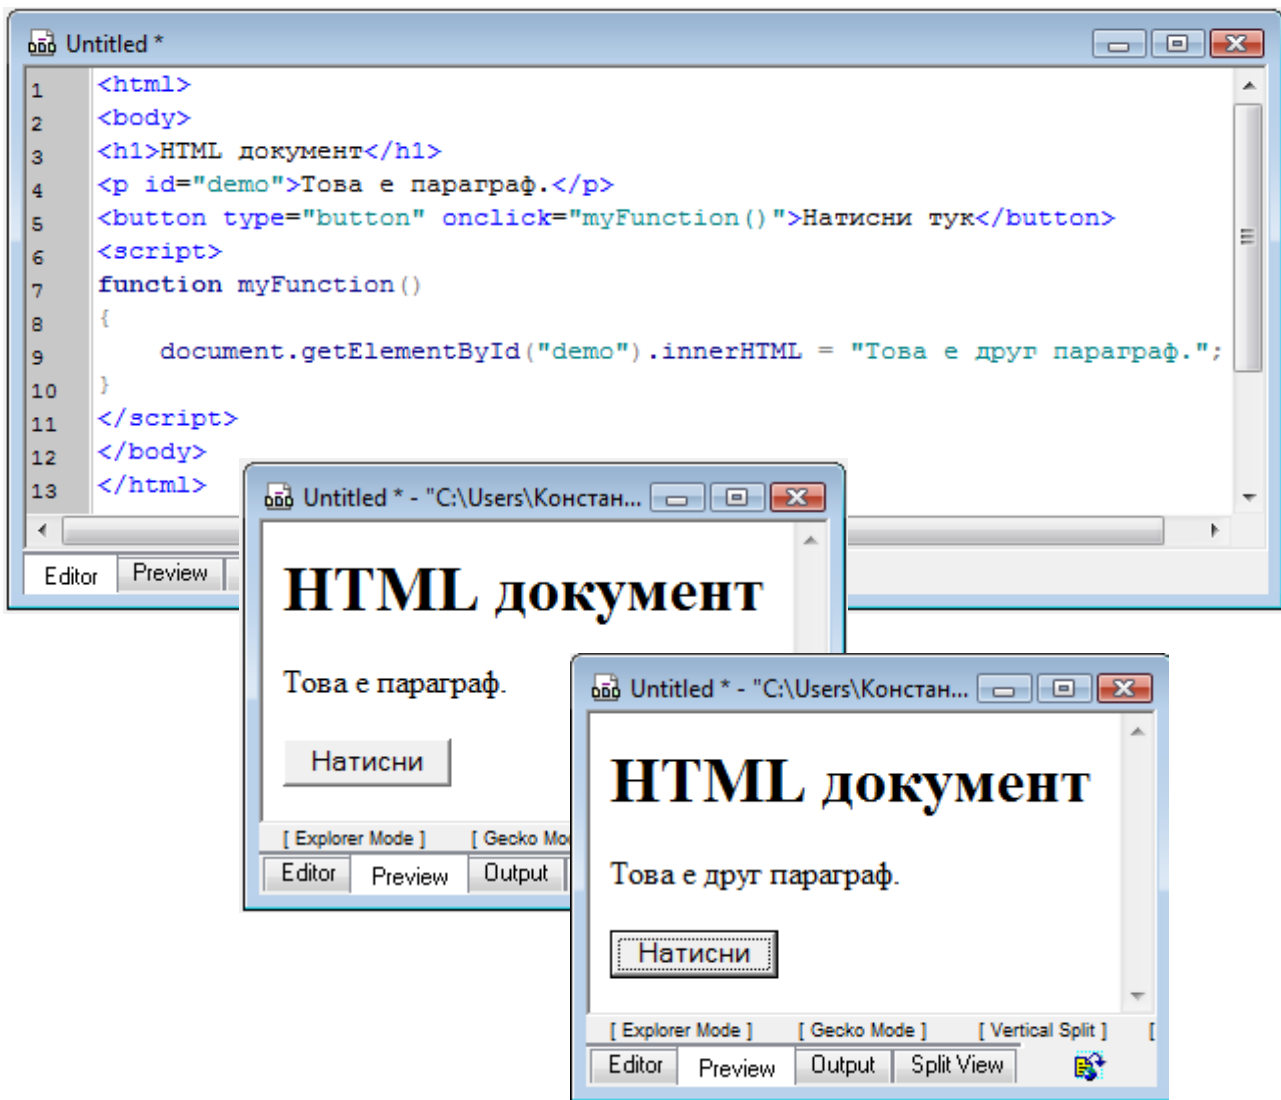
Untitled *

1 <html>
2 <body>
3 <h1>HTML документ</h1>
4 <p id="demo">Това е параграф.</p>
5 <button type="button" onclick="myFunction()">Натисни тук</button>
6 <script>
7 function myFunction()
8 {
9 document.getElementById("demo").innerHTML = "Това е друг параграф.";
10 }
11 </script>
12 </body>
13 </html>

Editor Preview

Untitled * - "C:\Users\Констан...

HTML документ

Това е параграф.

Натисни

[ Explorer Mode ] [ Gecko Mo

Editor Preview Output

Untitled * - "C:\Users\Констан...

HTML документ

Това е друг параграф.

Натисни

[ Explorer Mode ] [ Gecko Mode ] [ Vertical Split ] [

Editor Preview Output Split View